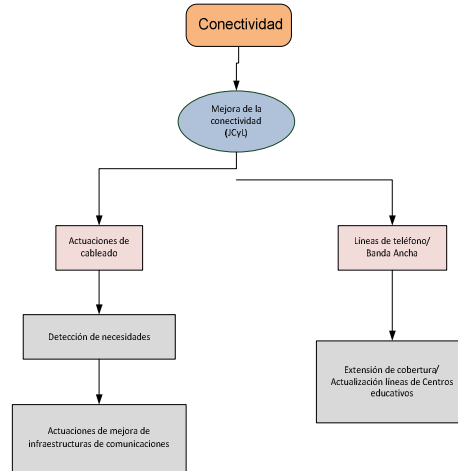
Conectividad

Mejora de la conectividad (JCyL)

Actuaciones de cableado

Líneas de teléfono/ Banda Ancha

Detección de necesidades

Extensión de cobertura/ Actualización líneas de Centros educativos

Actuaciones de mejora de infraestructuras de comunicaciones